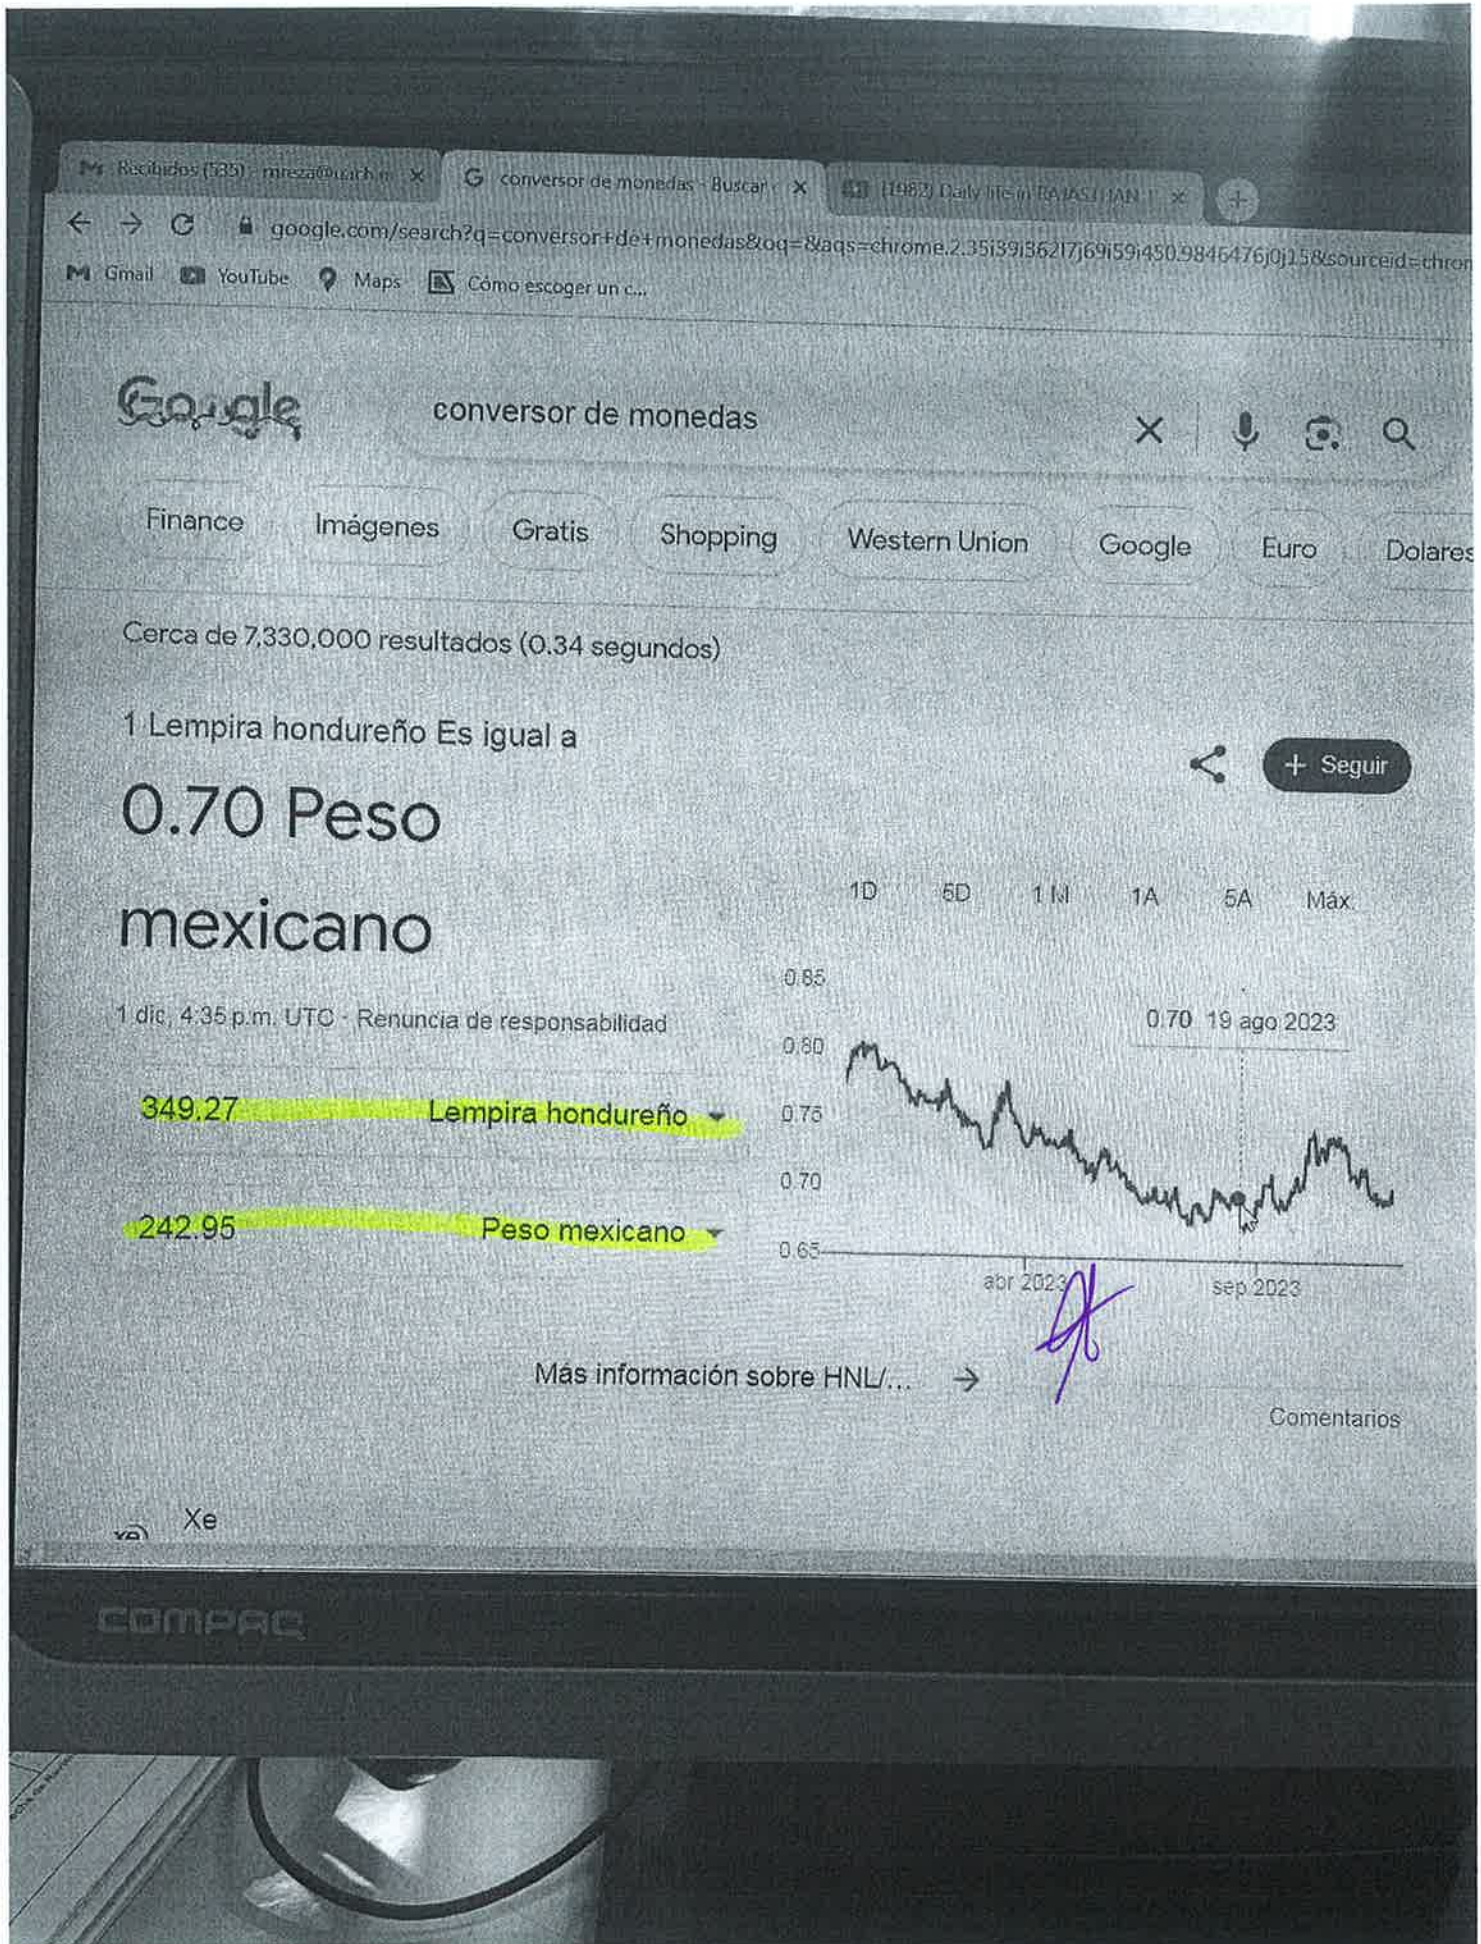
Recibidos (535) - mreza@uach.m ×
conversor de monedas - Buscar ×
(1982) Daily life in RAJASTHAN ×
google.com/search?q=conversor+de+monedas&oq=&aqs=chrome.2.35i39i362l7j69i59i450.9846476j0j15&sourceid=chrom
Gmail YouTube Maps Cómo escoger un c...

Google
conversor de monedas

Finance Imágenes Gratis Shopping Western Union Google Euro Dolares

Cerca de 7,330,000 resultados (0.34 segundos)

1 Lempira hondureño Es igual a
0.70 Peso mexicano

+ Seguir

1 dic, 4:35 p.m. UTC · Renuncia de responsabilidad

1D 5D 1 M 1A 5A Máx

0.85
0.80
0.75
0.70
0.65
0.70 19 ago 2023
abr 2023
sep 2023

349.27 Lempira hondureño
242.95 Peso mexicano

Más información sobre HNL/... →

Comentarios

Xe

COMPAQ